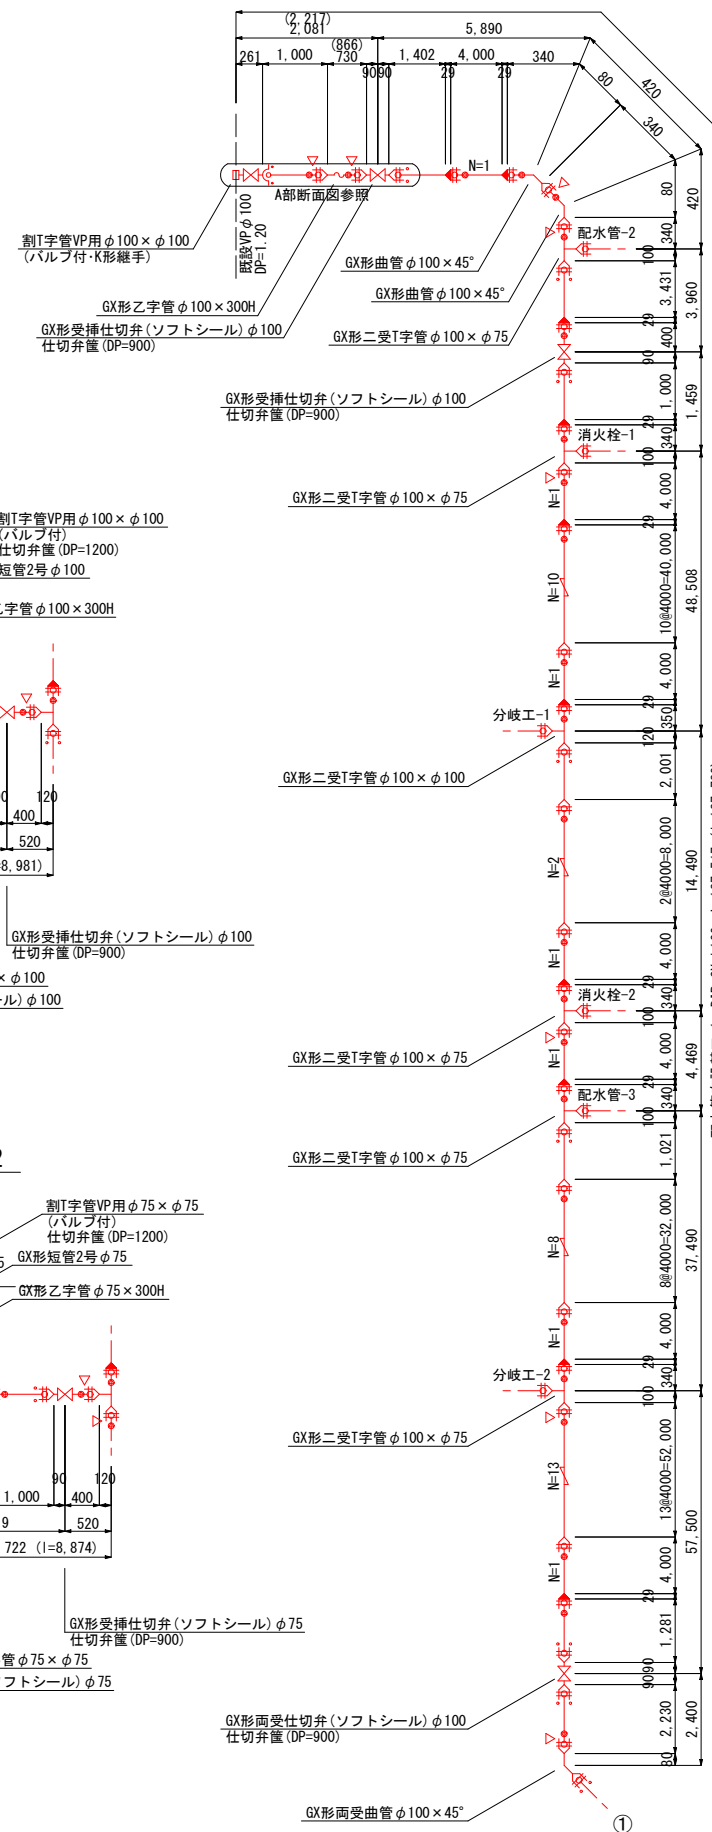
(2,217)
2,081
5,890
261
1,000
(866)
730
1,402
4,000
340
90
90
29
29
80
420
340
N=1
A部断面図参照
既設VPφ100
DP=1.20
割T字管VP用φ100×φ100
(バルブ付·K形継手)
GX形乙字管φ100×300H
GX形受挿仕切弁(ソフトシール)φ100
仕切弁筐(DP=900)
GX形曲管φ100×45°
GX形曲管φ100×45°
GX形二受T字管φ100×φ75
配水管-2
80
420
340
100
3,431
3,960
29
400
90
1,000
1,459
GX形受挿仕切弁(ソフトシール)φ100
仕切弁筐(DP=900)
消火栓-1
29
340
100
GX形二受T字管φ100×φ75
N=1
4,000
29
割T字管VP用φ100×φ100
(バルブ付)
仕切弁筐(DP=1200)
短管2号φ100
乙字管φ100×300H
N=10
10@4000=40,000
48,508
N=1
4,000
分岐エ-1
29
350
120
GX形二受T字管φ100×φ100
2,001
0
120
400
520
8,981)
N=2
2@4000=8,000
14,490
GX形受挿仕切弁(ソフトシール)φ100
仕切弁筐(DP=900)
×φ100
ル)φ100
N=1
4,000
消火栓-2
29
340
100
GX形二受T字管φ100×φ75
N=1
4,000
4,469
配水管-3
29
340
GX形二受T字管φ100×φ75
1,021
2
割T字管VP用φ75×φ75
(バルブ付)
仕切弁筐(DP=1200)
GX形短管2号φ75
GX形乙字管φ75×300H
N=8
8@4000=32,000
37,490
N=1
4,000
分岐エ-2
29
340
100
GX形二受T字管φ100×φ75
90
120
1,000
400
9
520
722 (l=8,874)
N=13
13@4000=52,000
57,500
N=1
4,000
29
1,281
GX形受挿仕切弁(ソフトシール)φ75
仕切弁筐(DP=900)
管φ75×φ75
フトシール)φ75
90
90
GX形両受仕切弁(ソフトシール)φ100
仕切弁筐(DP=900)
2,230
2,400
80
GX形両受曲管φ100×45°
①